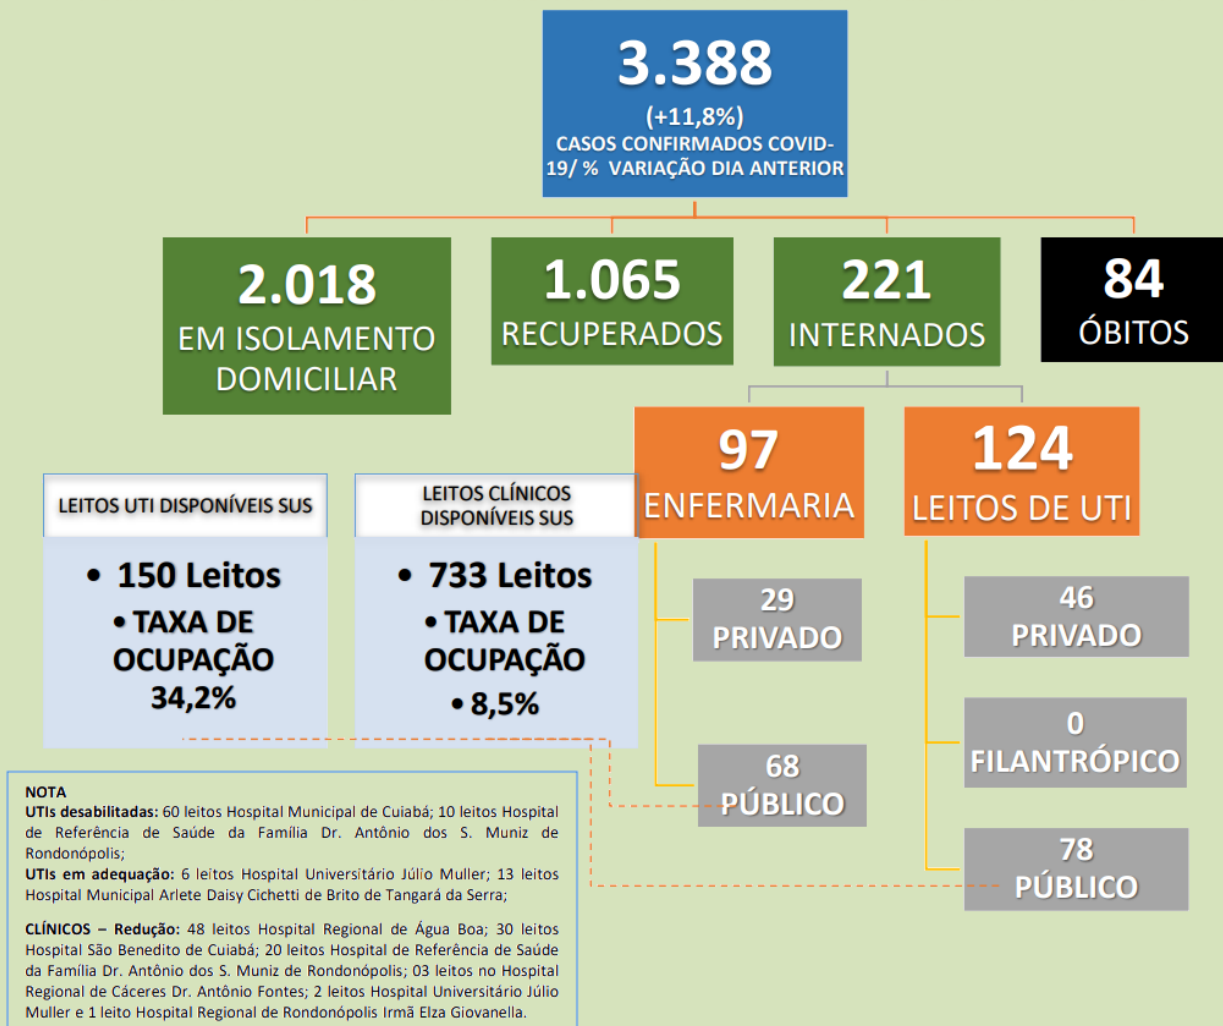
3.388
(+11,8%)
CASOS CONFIRMADOS COVID-19/ % VARIAÇÃO DIA ANTERIOR

2.018
EM ISOLAMENTO DOMICILIAR

1.065
RECUPERADOS

221
INTERNADOS

84
ÓBITOS

97
ENFERMARIA

124
LEITOS DE UTI

LEITOS UTI DISPONÍVEIS SUS
• 150 Leitos
• TAXA DE OCUPAÇÃO 34,2%

LEITOS CLÍNICOS DISPONÍVEIS SUS
• 733 Leitos
• TAXA DE OCUPAÇÃO
• 8,5%

29
PRIVADO

68
PÚBLICO

46
PRIVADO

0
FILANTRÓPICO

78
PÚBLICO

NOTA
UTIs desabilitadas: 60 leitos Hospital Municipal de Cuiabá; 10 leitos Hospital de Referência de Saúde da Família Dr. Antônio dos S. Muniz de Rondonópolis;
UTIs em adequação: 6 leitos Hospital Universitário Júlio Muller; 13 leitos Hospital Municipal Arlete Daisy Cichetti de Brito de Tangará da Serra;

CLÍNICOS – Redução: 48 leitos Hospital Regional de Água Boa; 30 leitos Hospital São Benedito de Cuiabá; 20 leitos Hospital de Referência de Saúde da Família Dr. Antônio dos S. Muniz de Rondonópolis; 03 leitos no Hospital Regional de Cáceres Dr. Antônio Fontes; 2 leitos Hospital Universitário Júlio Muller e 1 leito Hospital Regional de Rondonópolis Irmã Elza Giovanella.